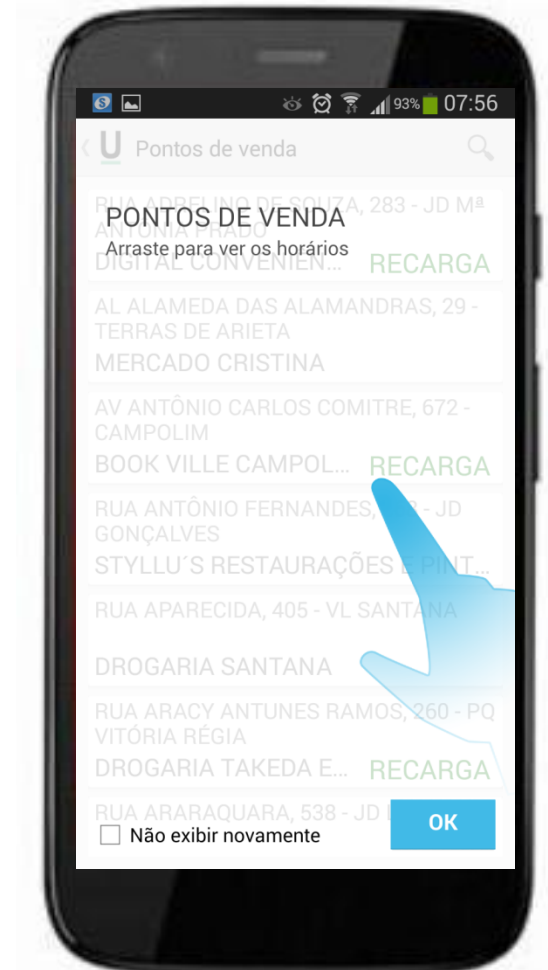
93% 07:56

U Pontos de venda

RUA ADRELINO DE SOUZA, 283 - JD Mª ANTONIA PRADO
DIGITAL CONVENIEN... RECARGA

PONTOS DE VENDA
Arraste para ver os horários

AL ALAMEDA DAS ALAMANDRAS, 29 - TERRAS DE ARIETA
MERCADO CRISTINA

AV ANTÔNIO CARLOS COMITRE, 672 - CAMPOLIM
BOOK VILLE CAMPOL... RECARGA

RUA ANTÔNIO FERNANDES, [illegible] - JD GONÇALVES
STYLLU´S RESTAURAÇÕES E PINT...

RUA APARECIDA, 405 - VL SANTANA
DROGARIA SANTANA

RUA ARACY ANTUNES RAMOS, 260 - PQ VITÓRIA RÉGIA
DROGARIA TAKEDA E... RECARGA

RUA ARARAQUARA, 538 - JD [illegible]

Não exibir novamente
OK